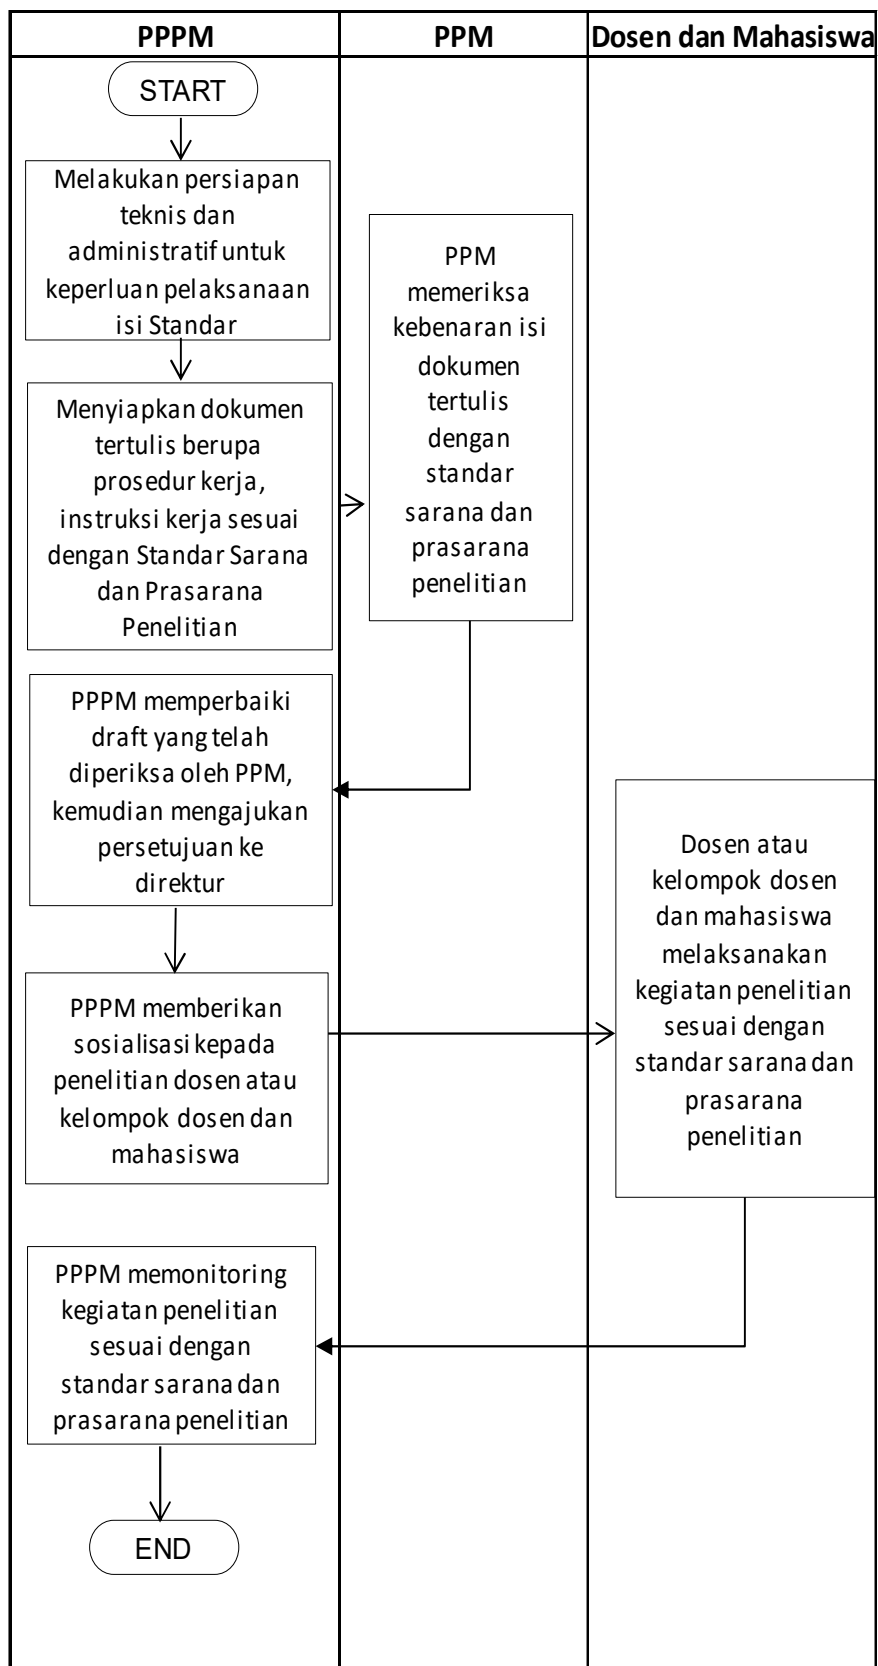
PPPM

PPM

Dosen dan Mahasiswa

START

Melakukan persiapan teknis dan administratif untuk keperluan pelaksanaan isi Standar

PPM memeriksa kebenaran isi dokumen tertulis dengan standar sarana dan prasarana penelitian

Menyiapkan dokumen tertulis berupa prosedur kerja, instruksi kerja sesuai dengan Standar Sarana dan Prasarana Penelitian

PPPM memperbaiki draft yang telah diperiksa oleh PPM, kemudian mengajukan persetujuan ke direktur

Dosen atau kelompok dosen dan mahasiswa melaksanakan kegiatan penelitian sesuai dengan standar sarana dan prasarana penelitian

PPPM memberikan sosialisasi kepada penelitian dosen atau kelompok dosen dan mahasiswa

PPPM memonitoring kegiatan penelitian sesuai dengan standar sarana dan prasarana penelitian

END